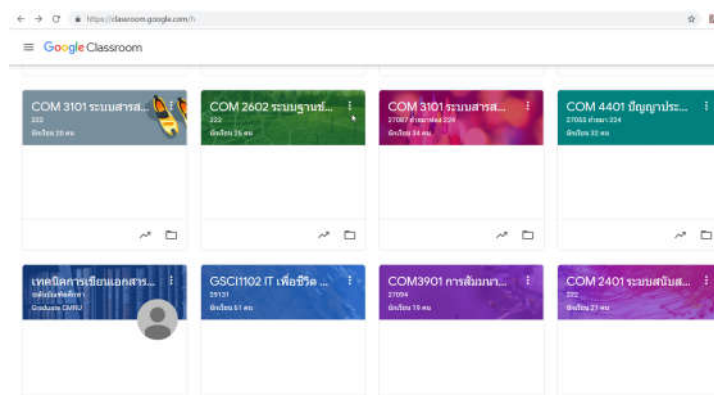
https://classroom.google.com/h

Google Classroom

COM 3101 ระบบสารส...
222
นักเรียน 28 คน

COM 2602 ระบบฐานข้...
222
นักเรียน 25 คน

COM 3101 ระบบสารส...
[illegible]
นักเรียน 34 คน

COM 4401 ปัญญาประ...
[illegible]
นักเรียน 32 คน

เทคนิคการเขียนเอกสาร...
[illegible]
Graduate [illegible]

GSCI1102 IT เพื่อชีวิต ...
25131
นักเรียน 61 คน

COM3901 การสัมมนา...
27094
นักเรียน 19 คน

COM 2401 ระบบสนับส...
222
นักเรียน 23 คน